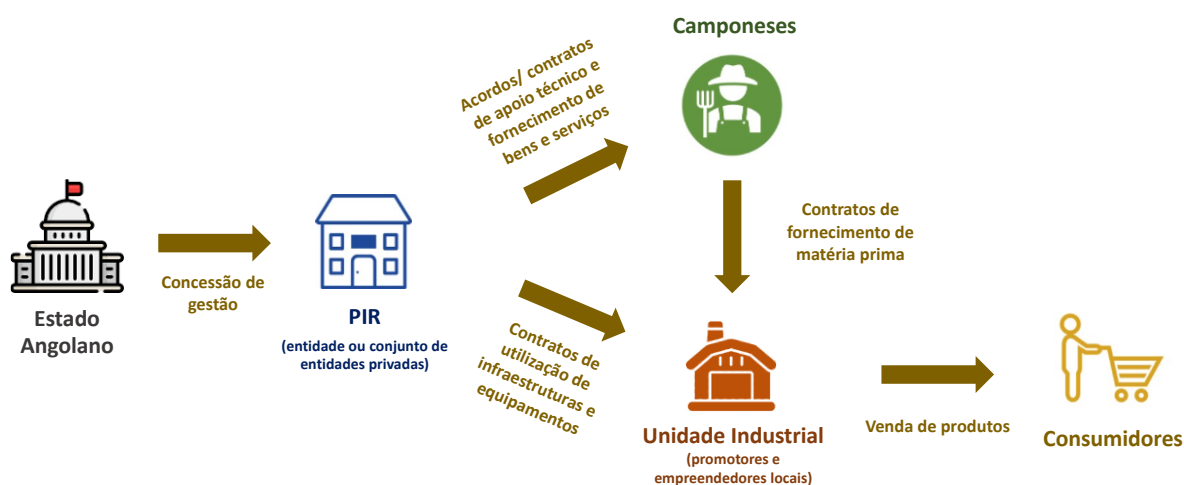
Camponeses

Acordos/ contratos de apoio técnico e fornecimento de bens e serviços

Estado Angolano

Concessão de gestão

PIR

(entidade ou conjunto de entidades privadas)

Contratos de fornecimento de matéria prima

Contratos de utilização de infraestruturas e equipamentos

Unidade Industrial

(promotores e empreendedores locais)

Venda de produtos

Consumidores